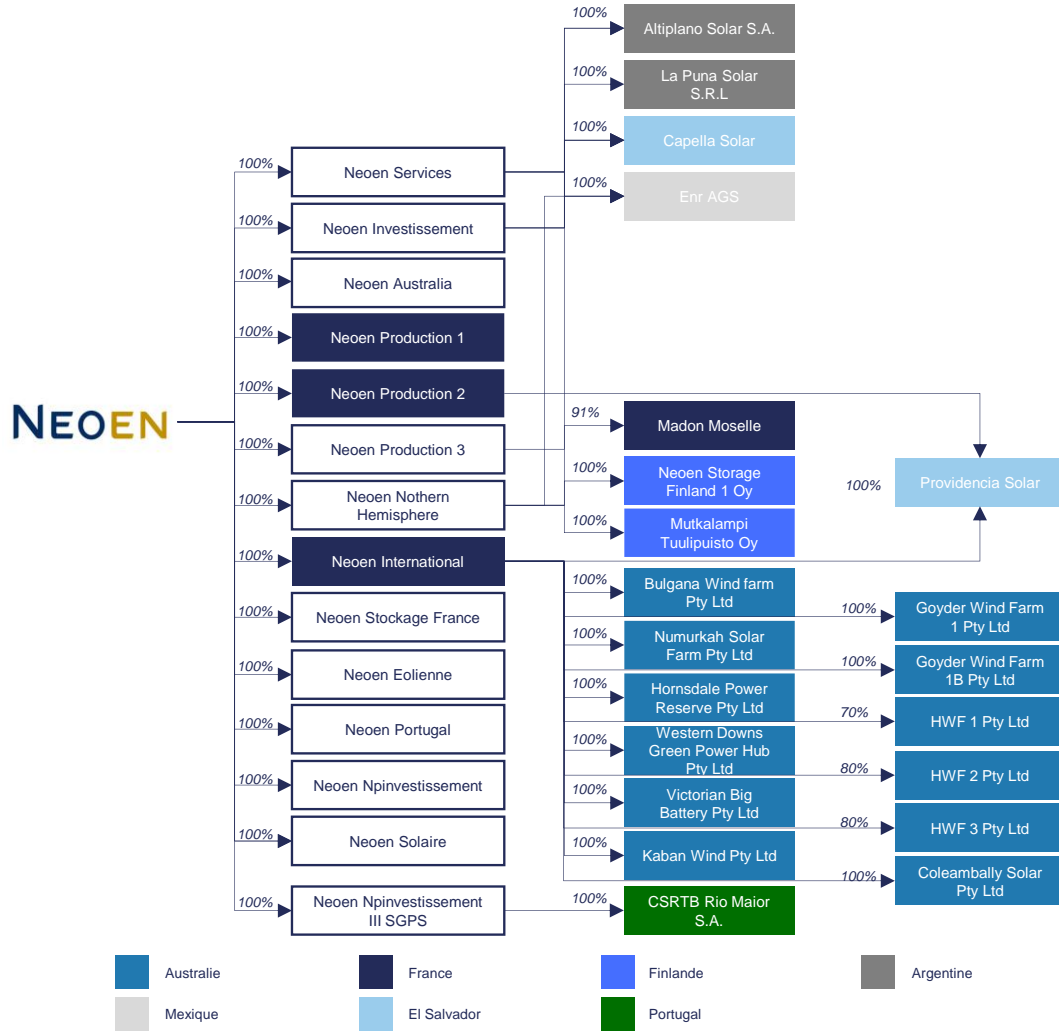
NEOEN

100%
Neoen Services

100%
Neoen Investissement

100%
Neoen Australia

100%
Neoen Production 1

100%
Neoen Production 2

100%
Neoen Production 3

100%
Neoen Nothern Hemisphere

100%
Neoen International

100%
Neoen Stockage France

100%
Neoen Eolienne

100%
Neoen Portugal

100%
Neoen Npinvestissement

100%
Neoen Solaire

100%
Neoen Npinvestissement III SGPS

100%
Altiplano Solar S.A.

100%
La Puna Solar S.R.L

100%
Capella Solar

100%
Enr AGS

91%
Madon Moselle

100%
Neoen Storage Finland 1 Oy

100%
Mutkalampi Tuulipuisto Oy

100%
Providencia Solar

100%
Bulgana Wind farm Pty Ltd

100%
Numurkah Solar Farm Pty Ltd

100%
Hornsdale Power Reserve Pty Ltd

100%
Western Downs Green Power Hub Pty Ltd

100%
Victorian Big Battery Pty Ltd

100%
Kaban Wind Pty Ltd

100%
CSRTB Rio Maior S.A.

100%
Goyder Wind Farm 1 Pty Ltd

100%
Goyder Wind Farm 1B Pty Ltd

70%
HWF 1 Pty Ltd

80%
HWF 2 Pty Ltd

80%
HWF 3 Pty Ltd

100%
Coleambally Solar Pty Ltd

Australie
France
Finlande
Argentine
Mexique
El Salvador
Portugal